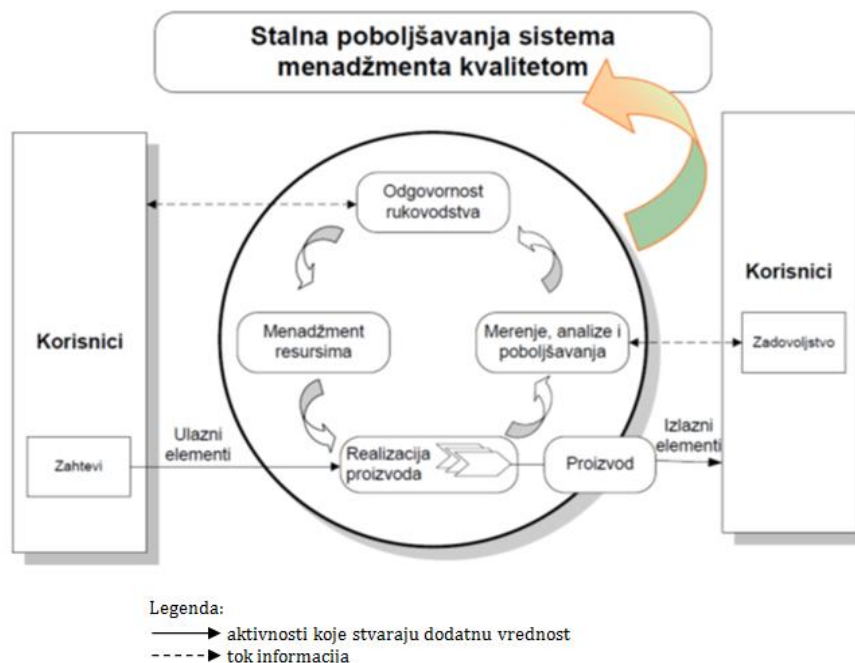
Stalna poboljšavanja sistema menadžmenta kvalitetom

Korisnici

Zahtevi

Ulazni elementi

Odgovornost rukovodstva

Menadžment resursima

Merenje, analize i poboljšavanja

Realizacija proizvoda

Proizvod

Izlazni elementi

Korisnici

Zadovoljstvo

Legenda:
aktivnosti koje stvaraju dodatnu vrednost
tok informacija